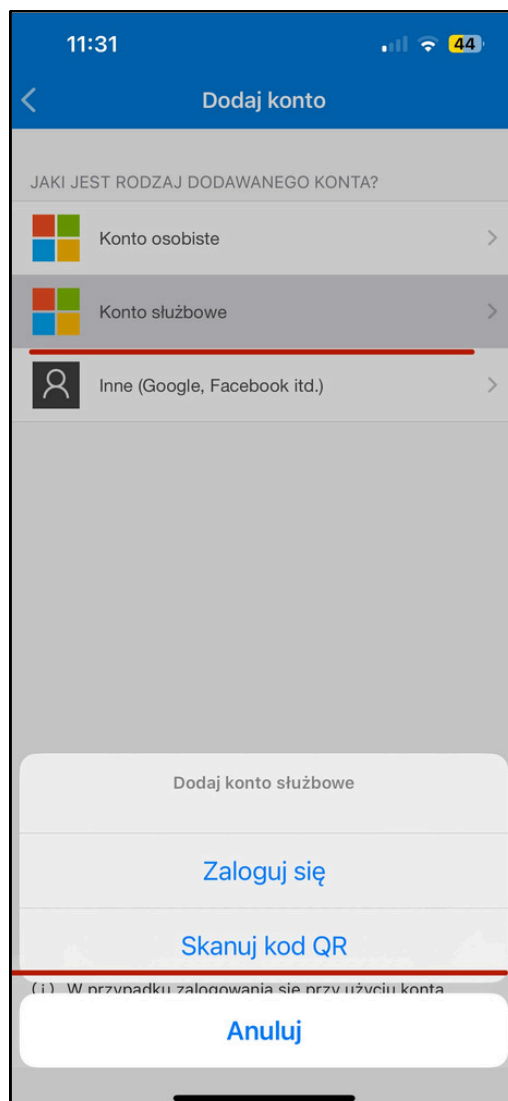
11:31

44

Dodaj konto

JAKI JEST RODZAJ DODAWANEGO KONTA?

Konto osobiste

Konto służbowe

Inne (Google, Facebook itd.)

Dodaj konto służbowe

Zaloguj się

Skanuj kod QR

(i) W przypadku zalogowania się przy użyciu konta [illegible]

Anuluj